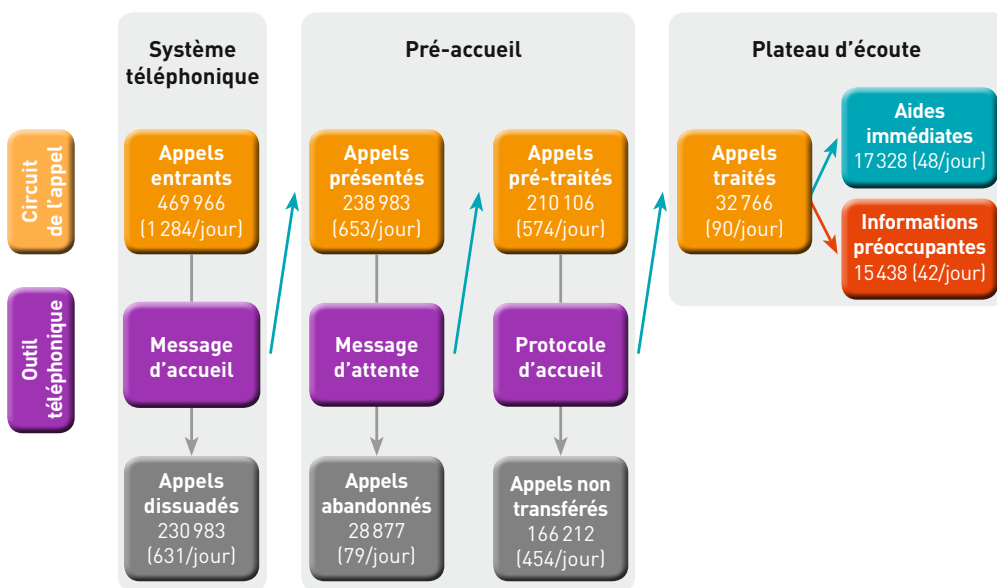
Circuit de l'appel

Outil téléphonique

Système téléphonique

Appels entrants 469 966 (1 284/jour)

Message d'accueil

Appels dissuadés 230 983 (631/jour)

Pré-accueil

Appels présentés 238 983 (653/jour)

Message d'attente

Appels abandonnés 28 877 (79/jour)

Appels pré-traités 210 106 (574/jour)

Protocole d'accueil

Appels non transférés 166 212 (454/jour)

Plateau d'écoute

Appels traités 32 766 (90/jour)

Aides immédiates 17 328 (48/jour)

Informations préoccupantes 15 438 (42/jour)